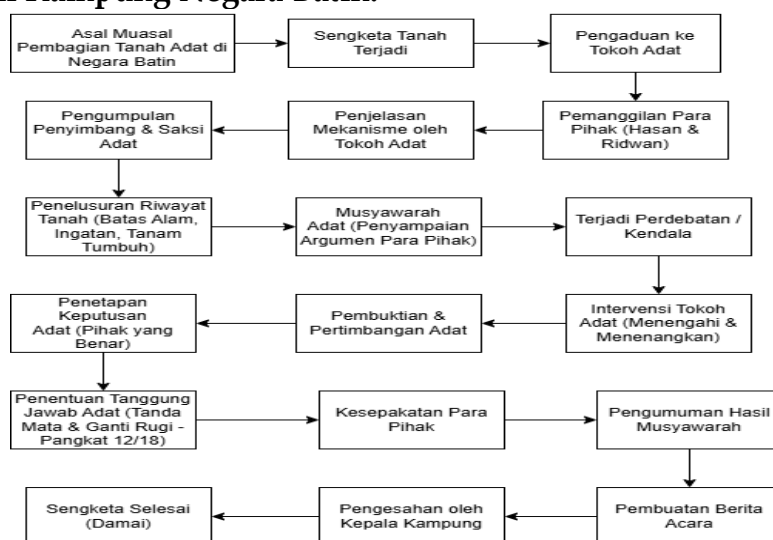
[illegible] Kampung Negara Batin.

Asal Muasal Pembagian Tanah Adat di Negara Batin

Sengketa Tanah Terjadi

Pengaduan ke Tokoh Adat

Pemanggilan Para Pihak (Hasan & Ridwan)

Penjelasan Mekanisme oleh Tokoh Adat

Pengumpulan Penyimbang & Saksi Adat

Penelusuran Riwayat Tanah (Batas Alam, Ingatan, Tanam Tumbuh)

Musyawarah Adat (Penyampaian Argumen Para Pihak)

Terjadi Perdebatan / Kendala

Intervensi Tokoh Adat (Menengahi & Menenangkan)

Pembuktian & Pertimbangan Adat

Penetapan Keputusan Adat (Pihak yang Benar)

Penentuan Tanggung Jawab Adat (Tanda Mata & Ganti Rugi - Pangkat 12/18)

Kesepakatan Para Pihak

Pengumuman Hasil Musyawarah

Pembuatan Berita Acara

Pengesahan oleh Kepala Kampung

Sengketa Selesai (Damai)